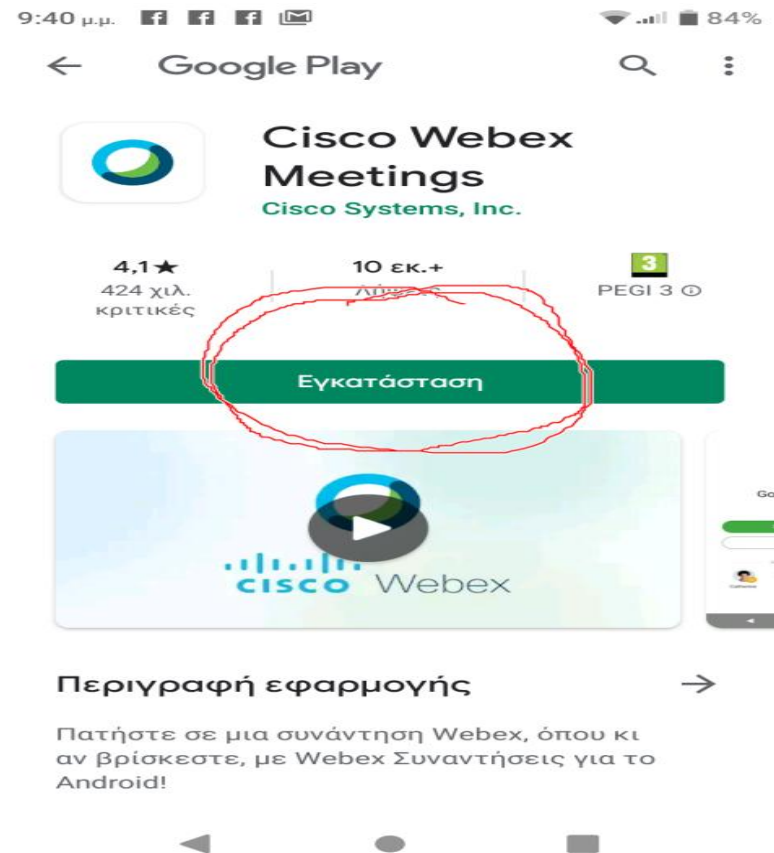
9:40 μ.μ.

84%

Google Play

Cisco Webex Meetings
Cisco Systems, Inc.

4,1★
424 χιλ. κριτικές

10 εκ.+
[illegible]

3
PEGI 3 ⓘ

Εγκατάσταση

cisco Webex

Go

Περιγραφή εφαρμογής

Πατήστε σε μια συνάντηση Webex, όπου κι αν βρίσκεστε, με Webex Συναντήσεις για το Android!